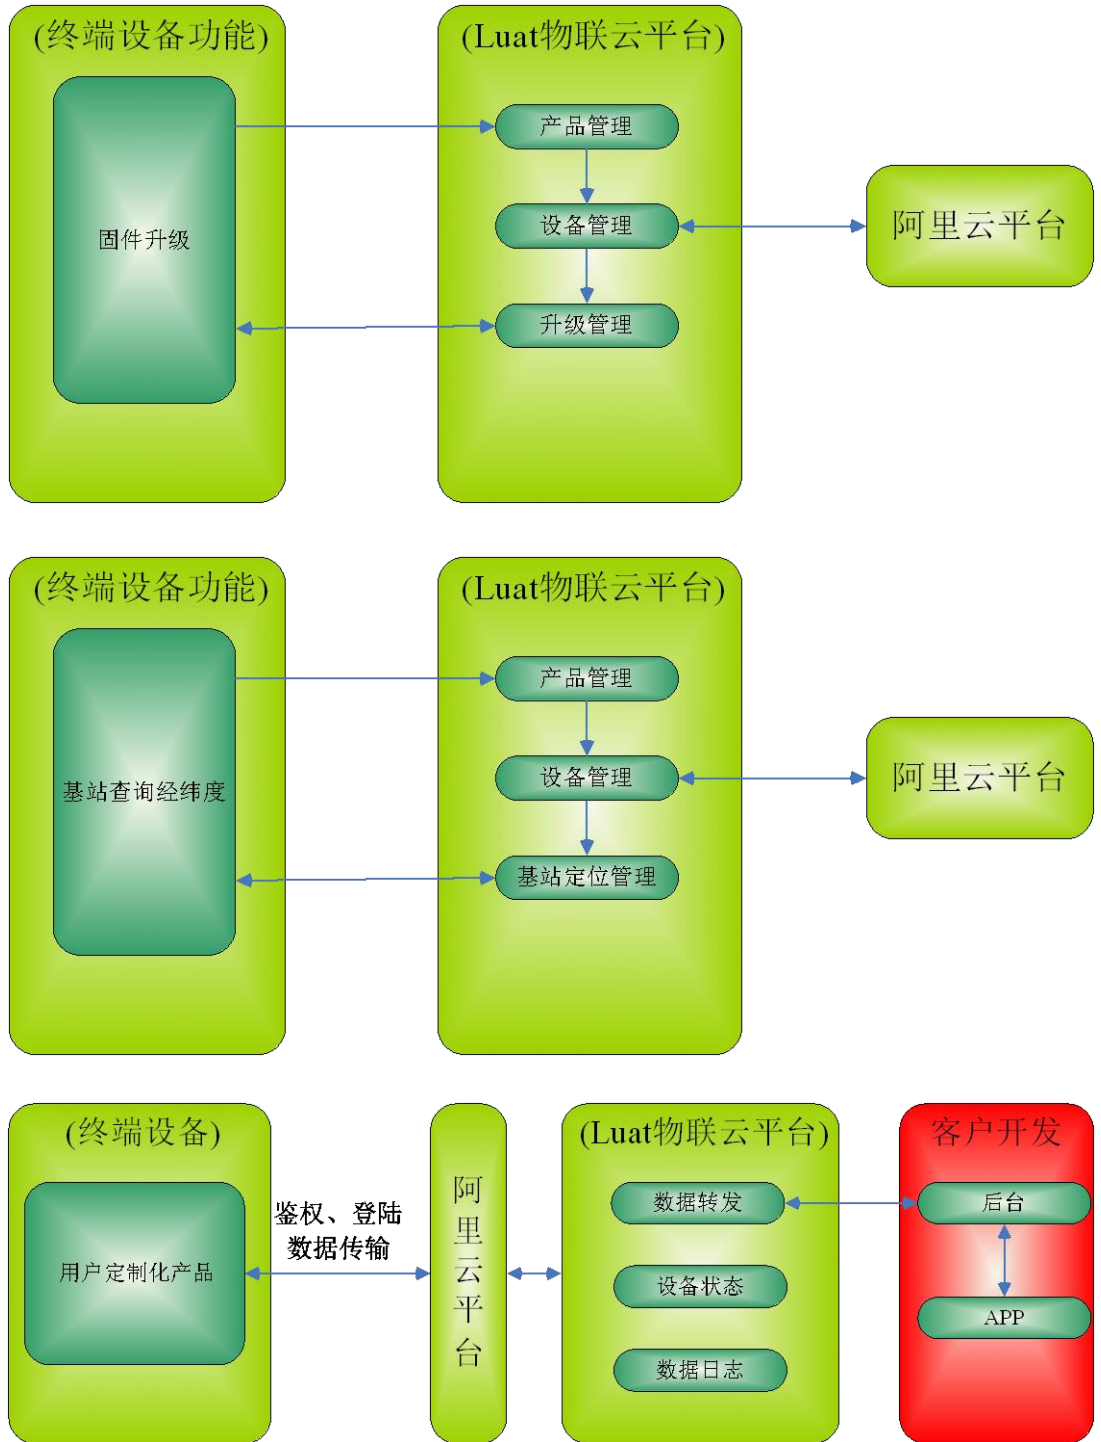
(终端设备功能)

固件升级

(Luat物联云平台)

产品管理

设备管理

升级管理

阿里云平台

(终端设备功能)

基站查询经纬度

(Luat物联云平台)

产品管理

设备管理

基站定位管理

阿里云平台

(终端设备)

用户定制化产品

鉴权、登陆
数据传输

阿里云平台

(Luat物联云平台)

数据转发

设备状态

数据日志

客户开发

后台

APP